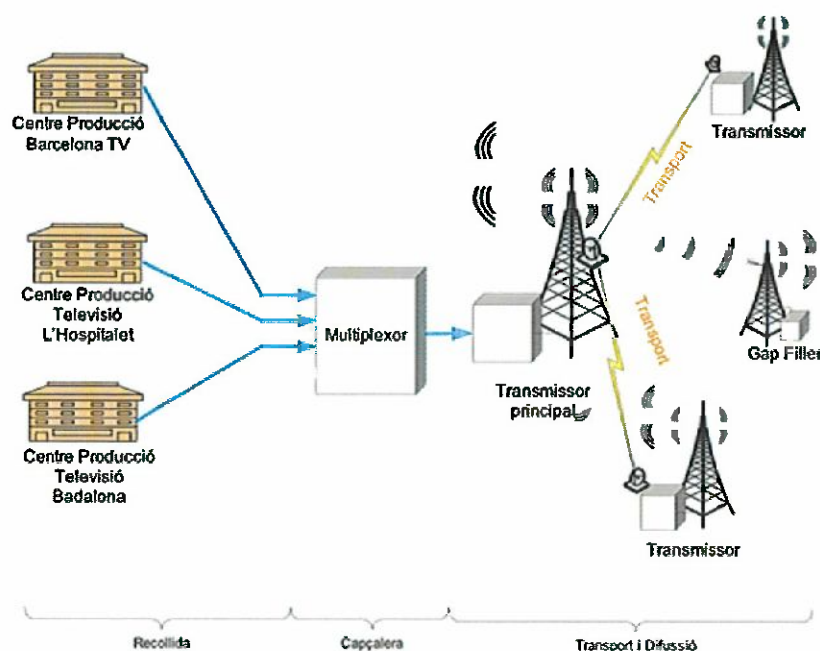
Centre Producció
Barcelona TV

Centre Producció
Televisió
L'Hospitalet

Centre Producció
Televisió
Badalona

Multiplexor

Transmissor
principal

Transport

Transmissor

Transport

Gap Filler

Transmissor

Recollida

Capçalera

Transport i Difussió